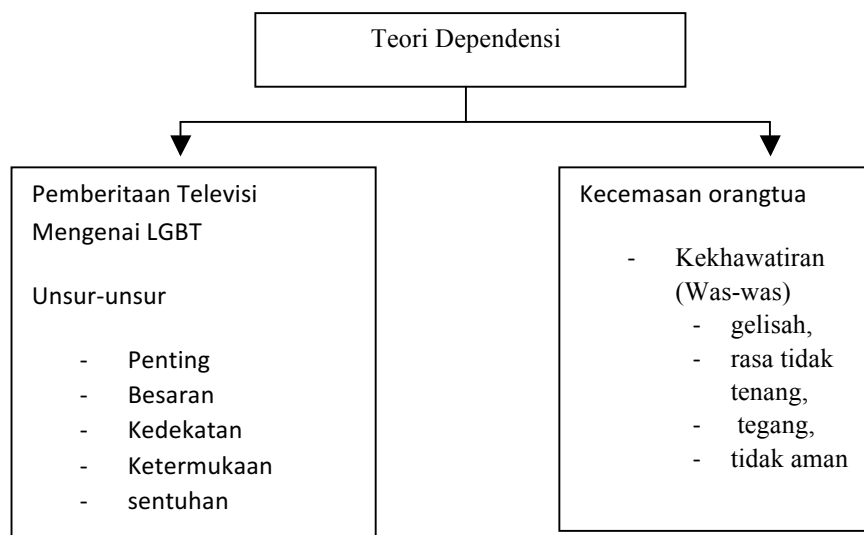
Teori Dependensi

Pemberitaan Televisi Mengenai LGBT

Unsur-unsur

- Penting
- Besaran
- Kedekatan
- Ketermukaan
- sentuhan

Kecemasan orangtua

- Kekhawatiran (Was-was)
  - gelisah,
  - rasa tidak tenang,
  - tegang,
  - tidak aman